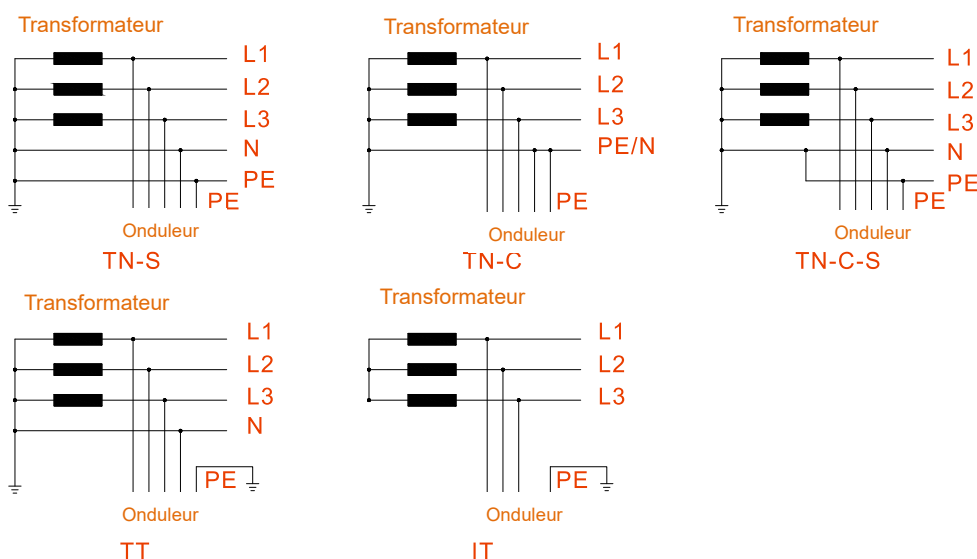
Transformateur
L1
L2
L3
N
PE
PE
Onduleur
TN-S

Transformateur
L1
L2
L3
PE/N
PE
Onduleur
TN-C

Transformateur
L1
L2
L3
N
PE
PE
Onduleur
TN-C-S

Transformateur
L1
L2
L3
N
PE
Onduleur
TT

Transformateur
L1
L2
L3
PE
Onduleur
IT